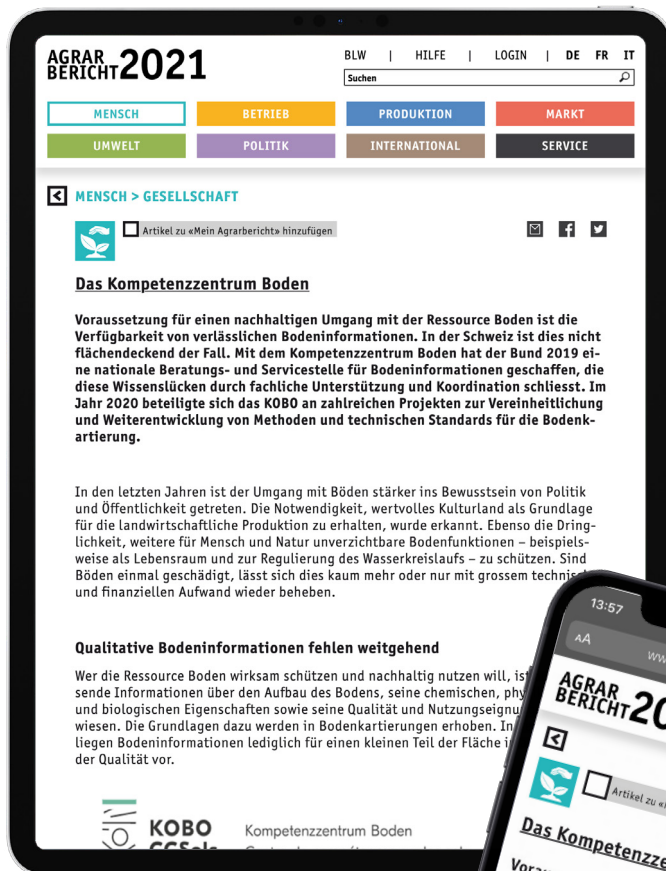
AGRAR BERICHT 2021

BLW | HILFE | LOGIN | DE FR IT

Suchen

MENSCH
BETRIEB
PRODUKTION
MARKT
UMWELT
POLITIK
INTERNATIONAL
SERVICE

MENSCH > GESELLSCHAFT

Artikel zu «Mein Agrarbericht» hinzufügen

Das Kompetenzzentrum Boden

Voraussetzung für einen nachhaltigen Umgang mit der Ressource Boden ist die Verfügbarkeit von verlässlichen Bodeninformationen. In der Schweiz ist dies nicht flächendeckend der Fall. Mit dem Kompetenzzentrum Boden hat der Bund 2019 eine nationale Beratungs- und Servicestelle für Bodeninformationen geschaffen, die diese Wissenslücken durch fachliche Unterstützung und Koordination schliesst. Im Jahr 2020 beteiligte sich das KOBO an zahlreichen Projekten zur Vereinheitlichung und Weiterentwicklung von Methoden und technischen Standards für die Bodenkartierung.

In den letzten Jahren ist der Umgang mit Böden stärker ins Bewusstsein von Politik und Öffentlichkeit getreten. Die Notwendigkeit, wertvolles Kulturland als Grundlage für die landwirtschaftliche Produktion zu erhalten, wurde erkannt. Ebenso die Dringlichkeit, weitere für Mensch und Natur unverzichtbare Bodenfunktionen – beispielsweise als Lebensraum und zur Regulierung des Wasserkreislaufs – zu schützen. Sind Böden einmal geschädigt, lässt sich dies kaum mehr oder nur mit grossem technisch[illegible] und finanziellen Aufwand wieder beheben.

Qualitative Bodeninformationen fehlen weitgehend

Wer die Ressource Boden wirksam schützen und nachhaltig nutzen will, is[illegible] sende Informationen über den Aufbau des Bodens, seine chemischen, phy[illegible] und biologischen Eigenschaften sowie seine Qualität und Nutzungseignu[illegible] wiesen. Die Grundlagen dazu werden in Bodenkartierungen erhoben. In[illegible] liegen Bodeninformationen lediglich für einen kleinen Teil der Fläche i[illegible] der Qualität vor.

KOBO CCSols
Kompetenzzentrum Boden

13:57
AA ww
AGRAR BERICHT 20
Artikel zu «
Das Kompetenzze
Vora